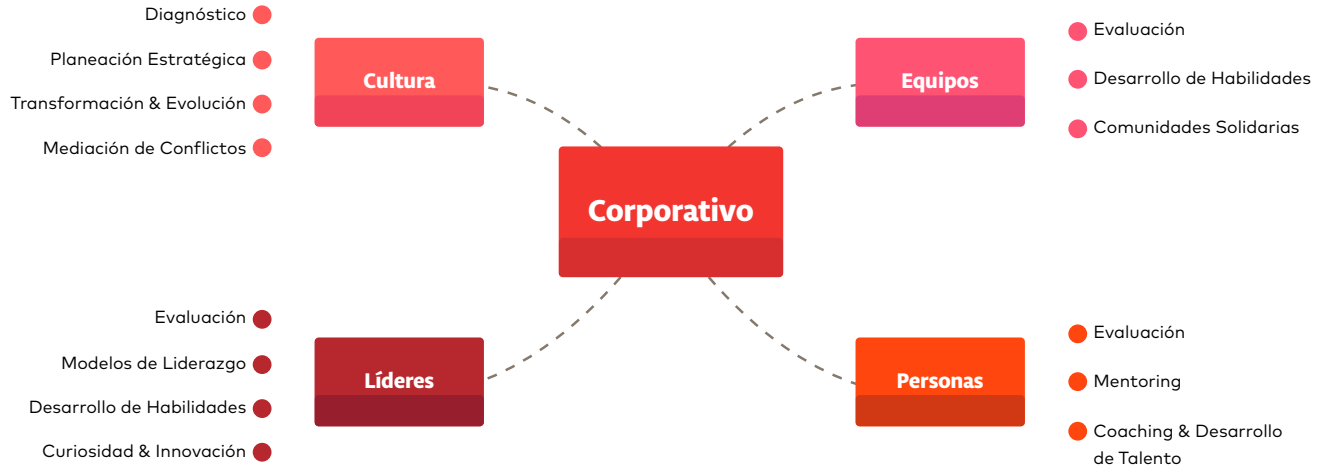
Corporativo

Cultura

Diagnóstico
Planeación Estratégica
Transformación & Evolución
Mediación de Conflictos

Equipos

Evaluación
Desarrollo de Habilidades
Comunidades Solidarias

Líderes

Evaluación
Modelos de Liderazgo
Desarrollo de Habilidades
Curiosidad & Innovación

Personas

Evaluación
Mentoring
Coaching & Desarrollo de Talento